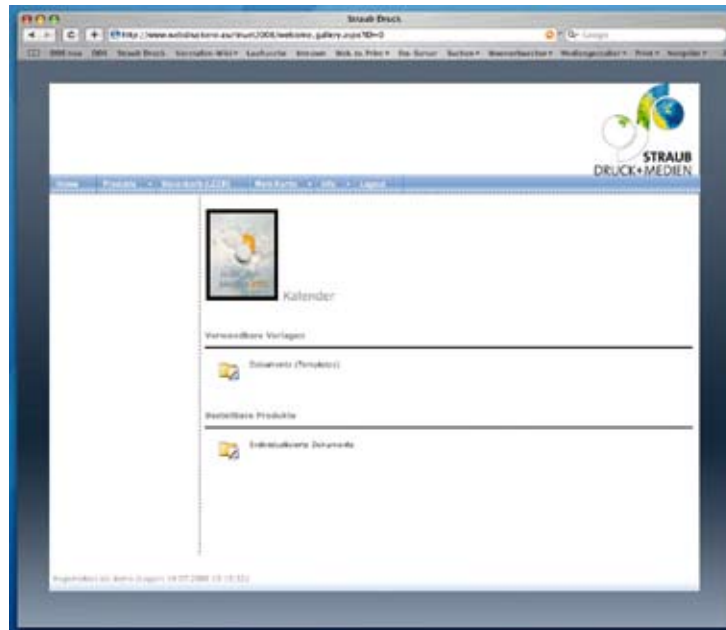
Straub Druck

http://www.webdirectorie.eu/druck2008/welcome_gallery.aspx?ID=0

STRAUB
DRUCK+MEDIEN

Home | Produkte | Warenkorb (LEER) | Merkliste | Info | Logout

Kalender

Verwendbare Vorlagen

Dokumente (Templates)

Bestellbare Produkte

Individualisierte Dokumente

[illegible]